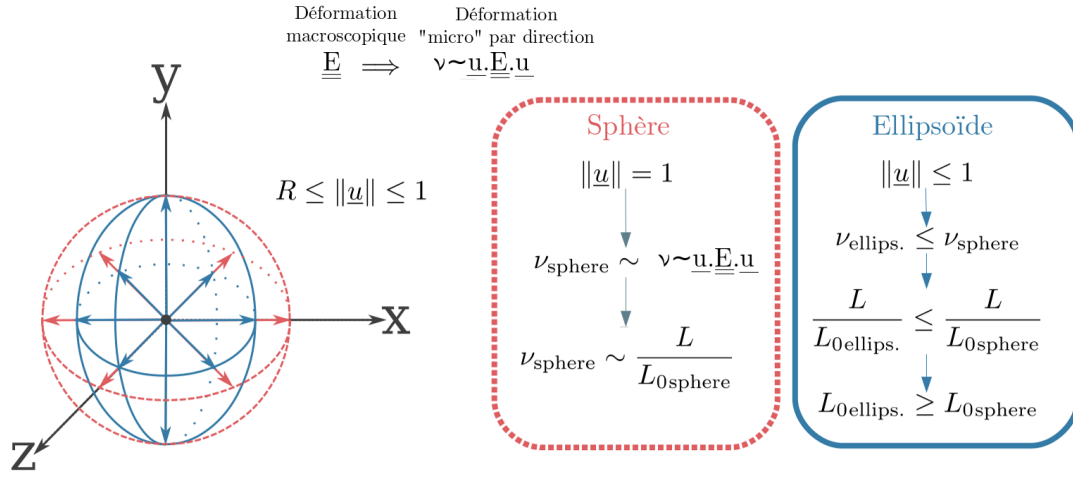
Déformation macroscopique

Déformation "micro" par direction

$\underline{\underline{E}} \implies \nu \sim \underline{u}.\underline{\underline{E}}.\underline{u}$

y

x

z

$R \leq \|\underline{u}\| \leq 1$

Sphère

$\|\underline{u}\| = 1$

$\nu_{\text{sphere}} \sim \nu \sim \underline{u}.\underline{\underline{E}}.\underline{u}$

$\nu_{\text{sphere}} \sim \frac{L}{L_{0\text{sphere}}}$

Ellipsoïde

$\|\underline{u}\| \leq 1$

$\nu_{\text{ellips.}} \leq \nu_{\text{sphere}}$

$\frac{L}{L_{0\text{ellips.}}} \leq \frac{L}{L_{0\text{sphere}}}$

$L_{0\text{ellips.}} \geq L_{0\text{sphere}}$